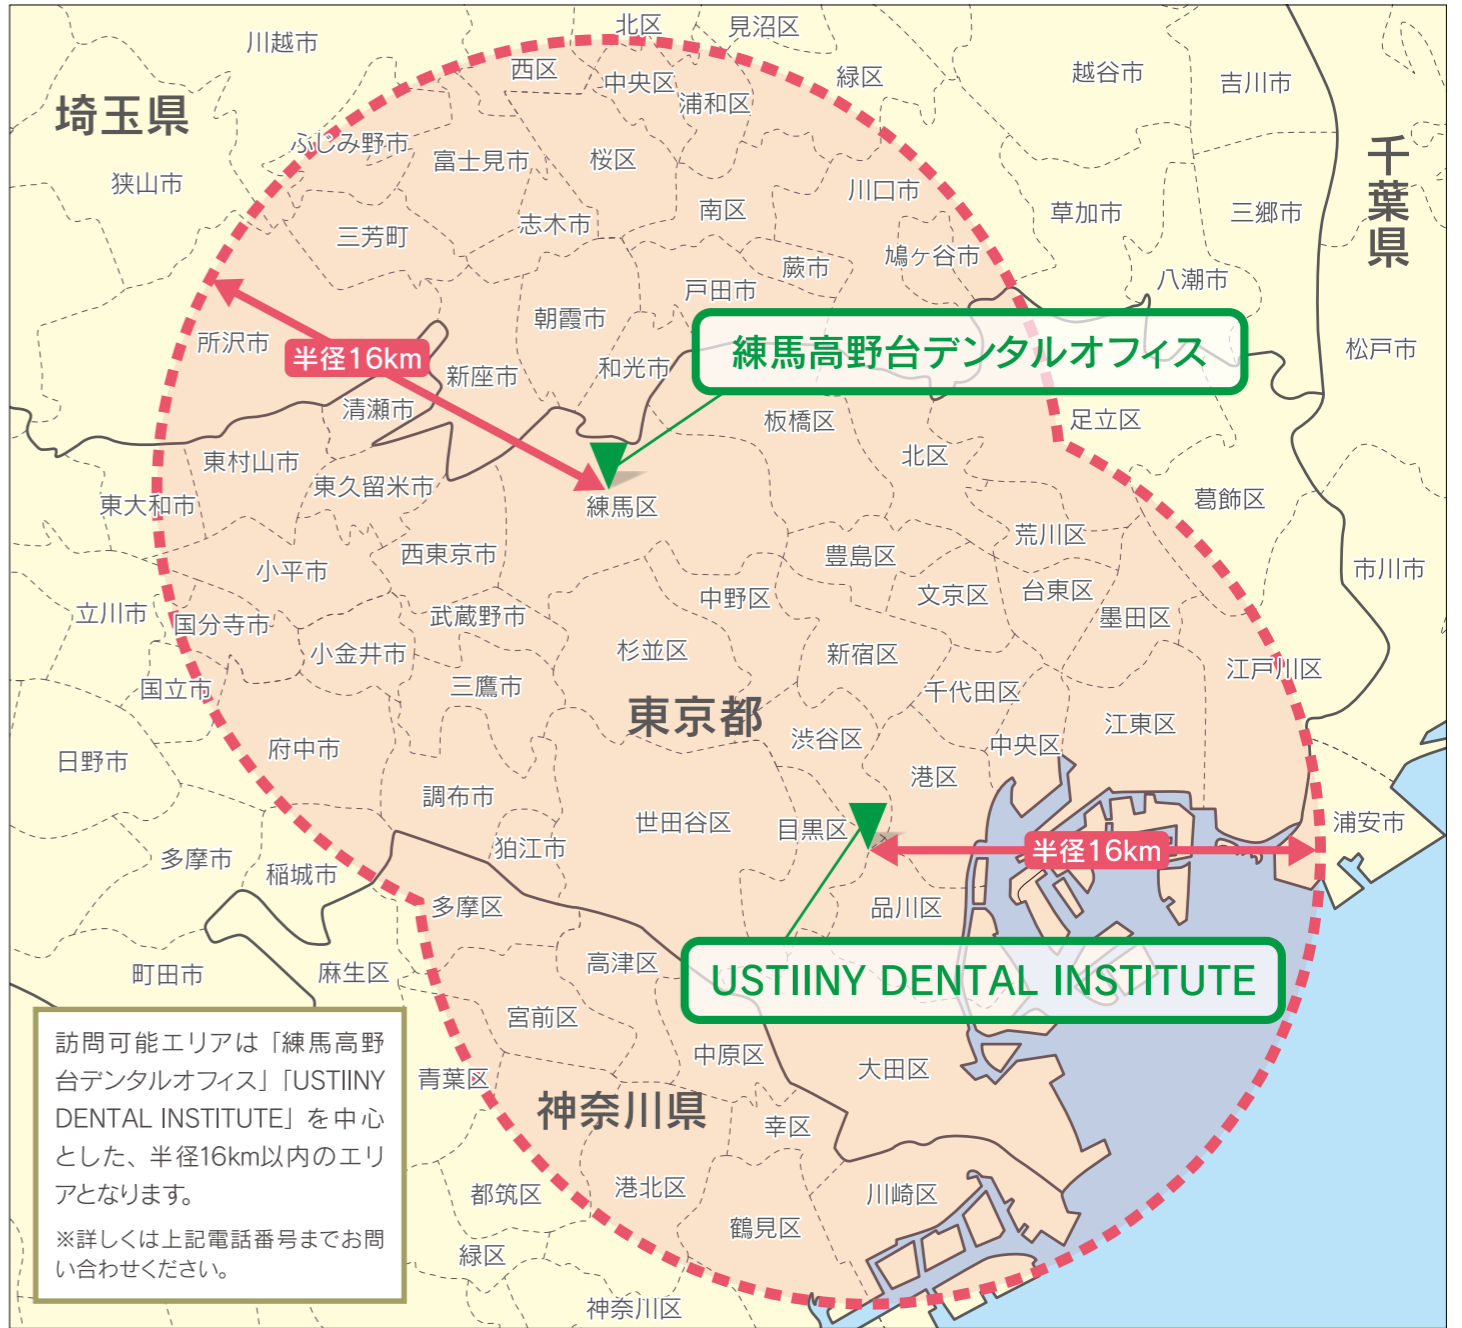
川越市
北区
見沼区
西区
中央区
浦和区
緑区
越谷市
吉川市
埼玉県
ふじみ野市
富士見市
桜区
千葉県
狭山市
三芳町
志木市
南区
川口市
草加市
三郷市
蕨市
鳩ヶ谷市
八潮市
戸田市
朝霞市
所沢市
半径16km
新座市
和光市
練馬高野台デンタルオフィス
松戸市
清瀬市
板橋区
足立区
東村山市
北区
東久留米市
練馬区
葛飾区
東大和市
荒川区
西東京市
豊島区
小平市
市川市
中野区
文京区
台東区
立川市
国分寺市
武蔵野市
墨田区
小金井市
杉並区
新宿区
江戸川区
国立市
三鷹市
千代田区
東京都
江東区
府中市
渋谷区
中央区
日野市
港区
調布市
世田谷区
目黒区
浦安市
半径16km
狛江市
多摩市
稲城市
品川区
多摩区
高津区
USTIINY DENTAL INSTITUTE
町田市
麻生区
宮前区
訪問可能エリアは「練馬高野台デンタルオフィス」「USTIINY DENTAL INSTITUTE」を中心とした、半径16km以内のエリアとなります。

※詳しくは上記電話番号までお問い合わせください。
中原区
大田区
青葉区
神奈川県
幸区
都筑区
港北区
川崎区
鶴見区
緑区
神奈川区